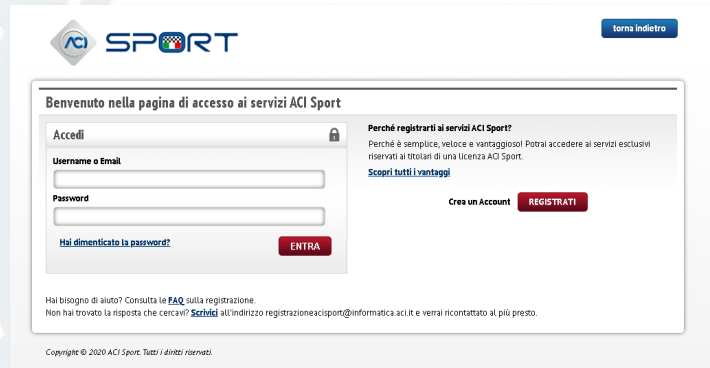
ACI SPORT

torna indietro

Benvenuto nella pagina di accesso ai servizi ACI Sport

Accedi

Username o Email

Password

Hai dimenticato la password?

ENTRA

Perché registrarti ai servizi ACI Sport?

Perché è semplice, veloce e vantaggioso! Potrai accedere ai servizi esclusivi riservati ai titolari di una licenza ACI Sport.

Scopri tutti i vantaggi

Crea un Account

REGISTRATI

Hai bisogno di aiuto? Consulta le FAQ sulla registrazione.
Non hai trovato la risposta che cercavi? Scrivici all'indirizzo registrazioneacisport@informatica.aci.it e verrai ricontattato al più presto.

Copyright © 2020 ACI Sport. Tutti i diritti riservati.